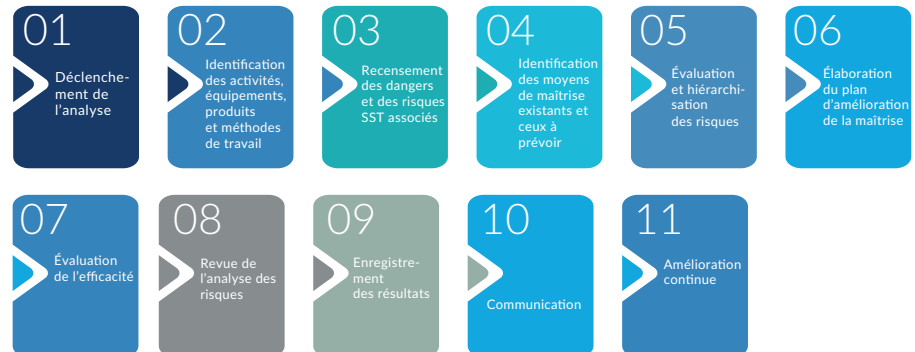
01
Déclenchement de l'analyse

02
Identification des activités, équipements, produits et méthodes de travail

03
Recensement des dangers et des risques SST associés

04
Identification des moyens de maîtrise existants et ceux à prévoir

05
Évaluation et hiérarchisation des risques

06
Élaboration du plan d'amélioration de la maîtrise

07
Évaluation de l'efficacité

08
Revue de l'analyse des risques

09
Enregistrement des résultats

10
Communication

11
Amélioration continue